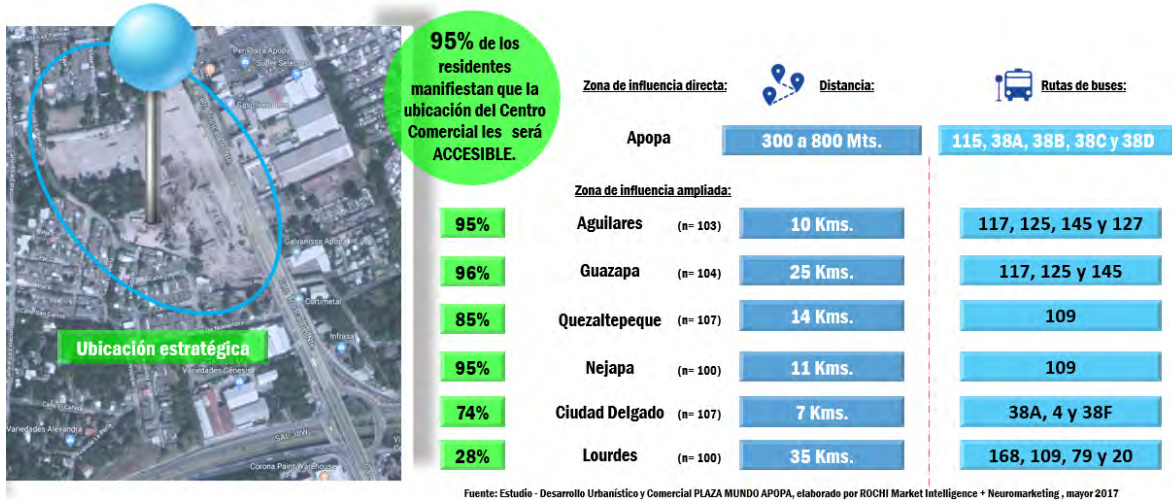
95% de los residentes manifiestan que la ubicación del Centro Comercial les será ACCESIBLE.

Ubicación estratégica

Zona de influencia directa:

Distancia:

Rutas de buses:

Apopa 300 a 800 Mts. 115, 38A, 38B, 38C y 38D

Zona de influencia ampliada:

| | | | | |
|---|---|---|---|---|
| 95% | Aguilares | (n= 103) | 10 Kms. | 117, 125, 145 y 127 |
| 96% | Guazapa | (n= 104) | 25 Kms. | 117, 125 y 145 |
| 85% | Quezaltepeque | (n= 107) | 14 Kms. | 109 |
| 95% | Nejapa | (n= 100) | 11 Kms. | 109 |
| 74% | Ciudad Delgado | (n= 107) | 7 Kms. | 38A, 4 y 38F |
| 28% | Lourdes | (n= 100) | 35 Kms. | 168, 109, 79 y 20 |

Fuente: Estudio - Desarrollo Urbanístico y Comercial PLAZA MUNDO APOPA, elaborado por ROCHI Market Intelligence + Neuromarketing , mayo 2017